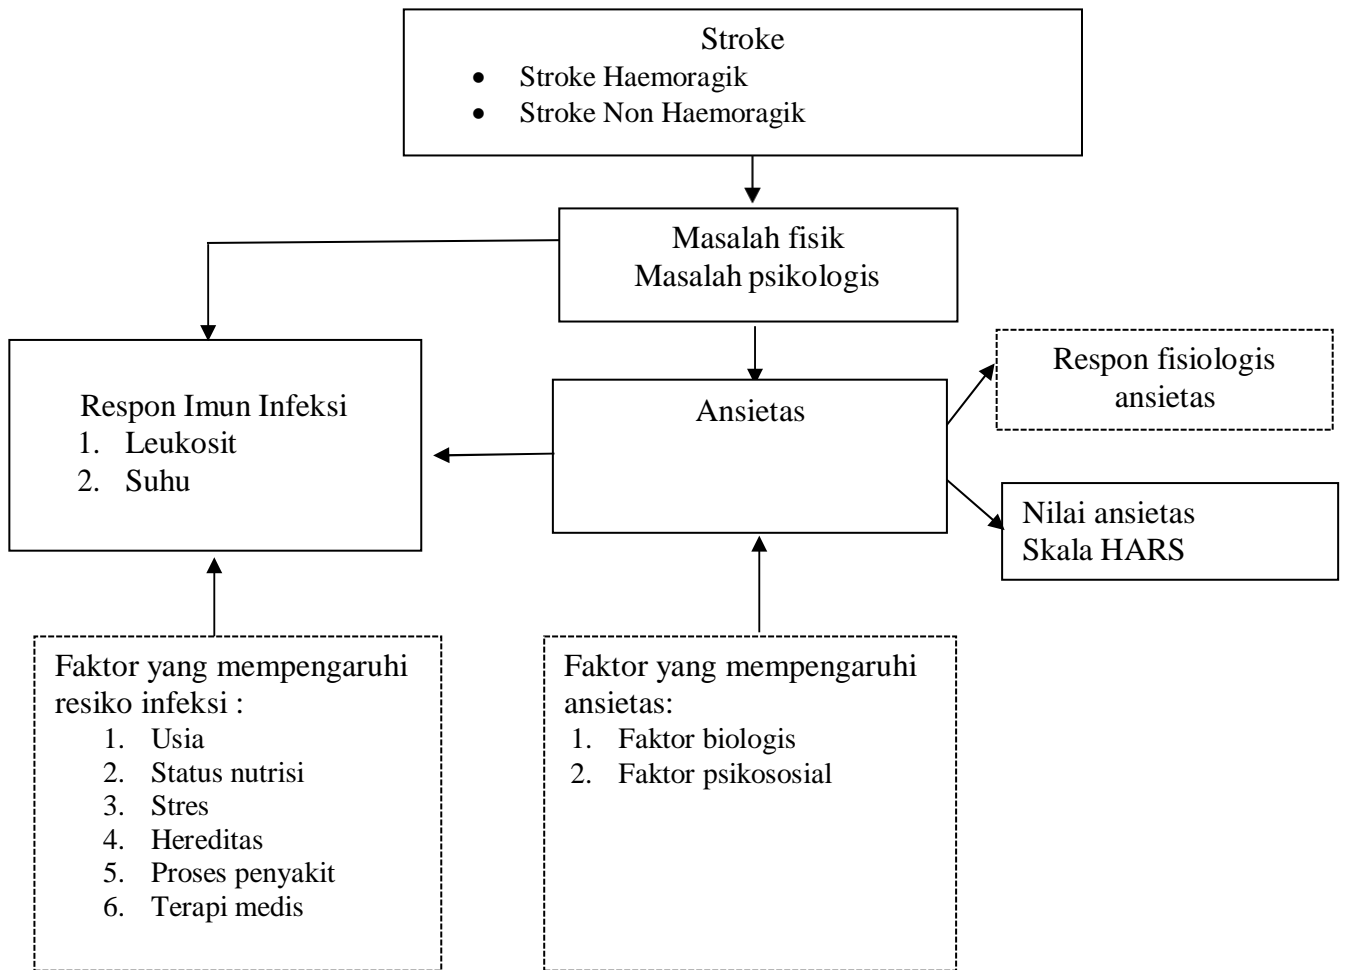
Stroke
- Stroke Haemoragik
- Stroke Non Haemoragik

Masalah fisik
Masalah psikologis

Respon Imun Infeksi
1. Leukosit
2. Suhu

Ansietas

Respon fisiologis ansietas

Nilai ansietas
Skala HARS

Faktor yang mempengaruhi resiko infeksi :
1. Usia
2. Status nutrisi
3. Stres
4. Hereditas
5. Proses penyakit
6. Terapi medis

Faktor yang mempengaruhi ansietas:
1. Faktor biologis
2. Faktor psikososial